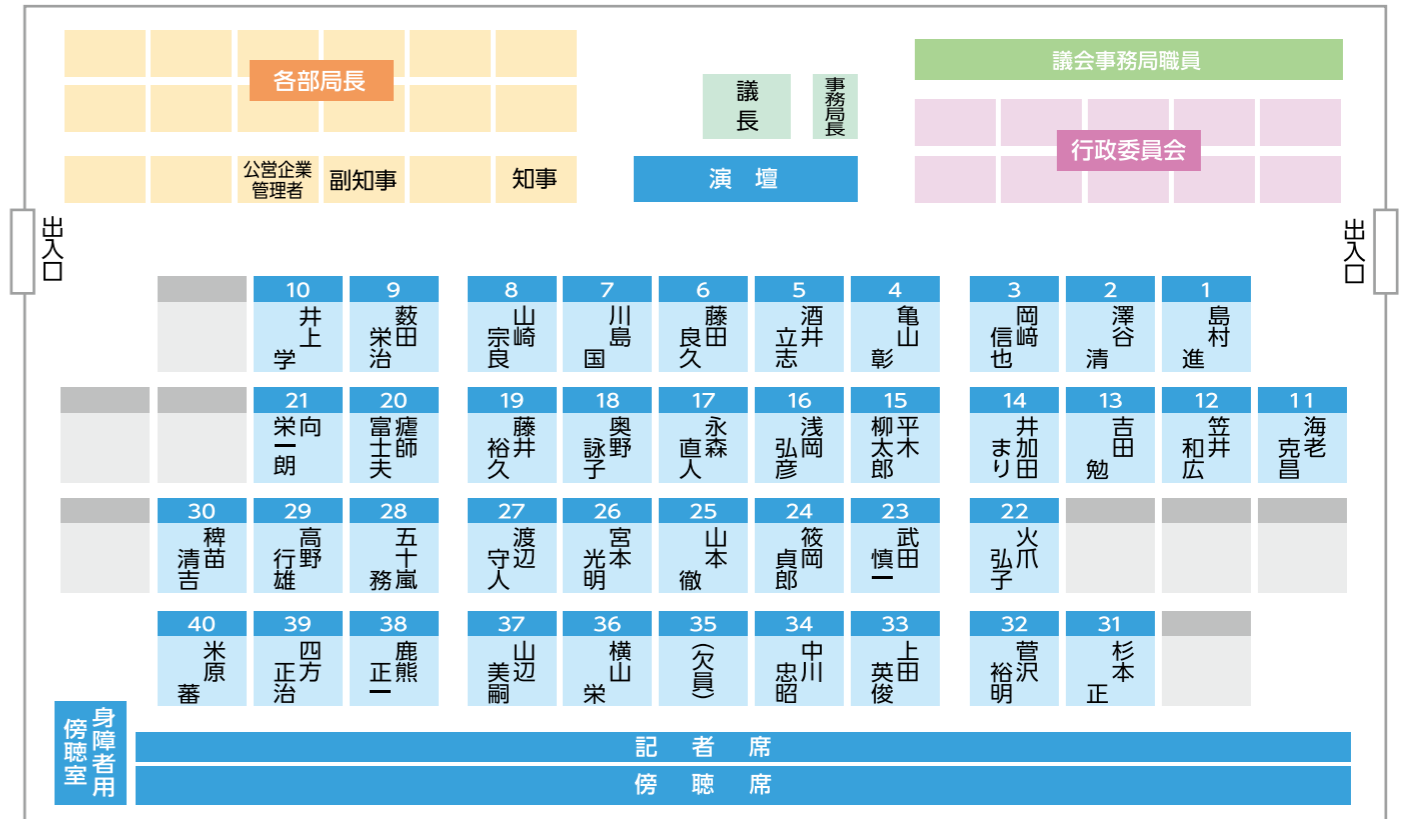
各部局長

公営企業管理者　副知事　知事

議長　事務局長

演壇

議会事務局職員

行政委員会

出入口　出入口

| | 10 | 9 | 8 | 7 | 6 | 5 | 4 | 3 | 2 | 1 |
|---|---|---|---|---|---|---|---|---|---|---|
| | 井上 学 | 藪田 栄治 | 山崎 宗良 | 川島 国 | 藤田 良久 | 酒井 立志 | 亀山 彰 | 岡崎 信也 | 澤谷 清 | 島村 進 |

| | | 21 | 20 | 19 | 18 | 17 | 16 | 15 | 14 | 13 | 12 | 11 |
|---|---|---|---|---|---|---|---|---|---|---|---|---|
| | | 向 栄一朗 | 瘧師 富士夫 | 藤井 裕久 | 奥野 詠子 | 永森 直人 | 浅岡 弘彦 | 平木 柳太郎 | 井加田 まり | 吉田 勉 | 笠井 和広 | 海老 克昌 |

| | 30 | 29 | 28 | 27 | 26 | 25 | 24 | 23 | 22 | | | |
|---|---|---|---|---|---|---|---|---|---|---|---|---|
| | 稗苗 清吉 | 高野 行雄 | 五十嵐 務 | 渡辺 守人 | 宮本 光明 | 山本 徹 | 筱岡 貞郎 | 武田 慎一 | 火爪 弘子 | | | |

| 40 | 39 | 38 | 37 | 36 | 35 | 34 | 33 | 32 | 31 | |
|---|---|---|---|---|---|---|---|---|---|---|
| 米原 蕃 | 四方 正治 | 鹿熊 正一 | 山辺 美嗣 | 横山 栄 | (欠員) | 中川 忠昭 | 上田 英俊 | 菅沢 裕明 | 杉本 正 | |

身障者用傍聴室

記者席

傍聴席